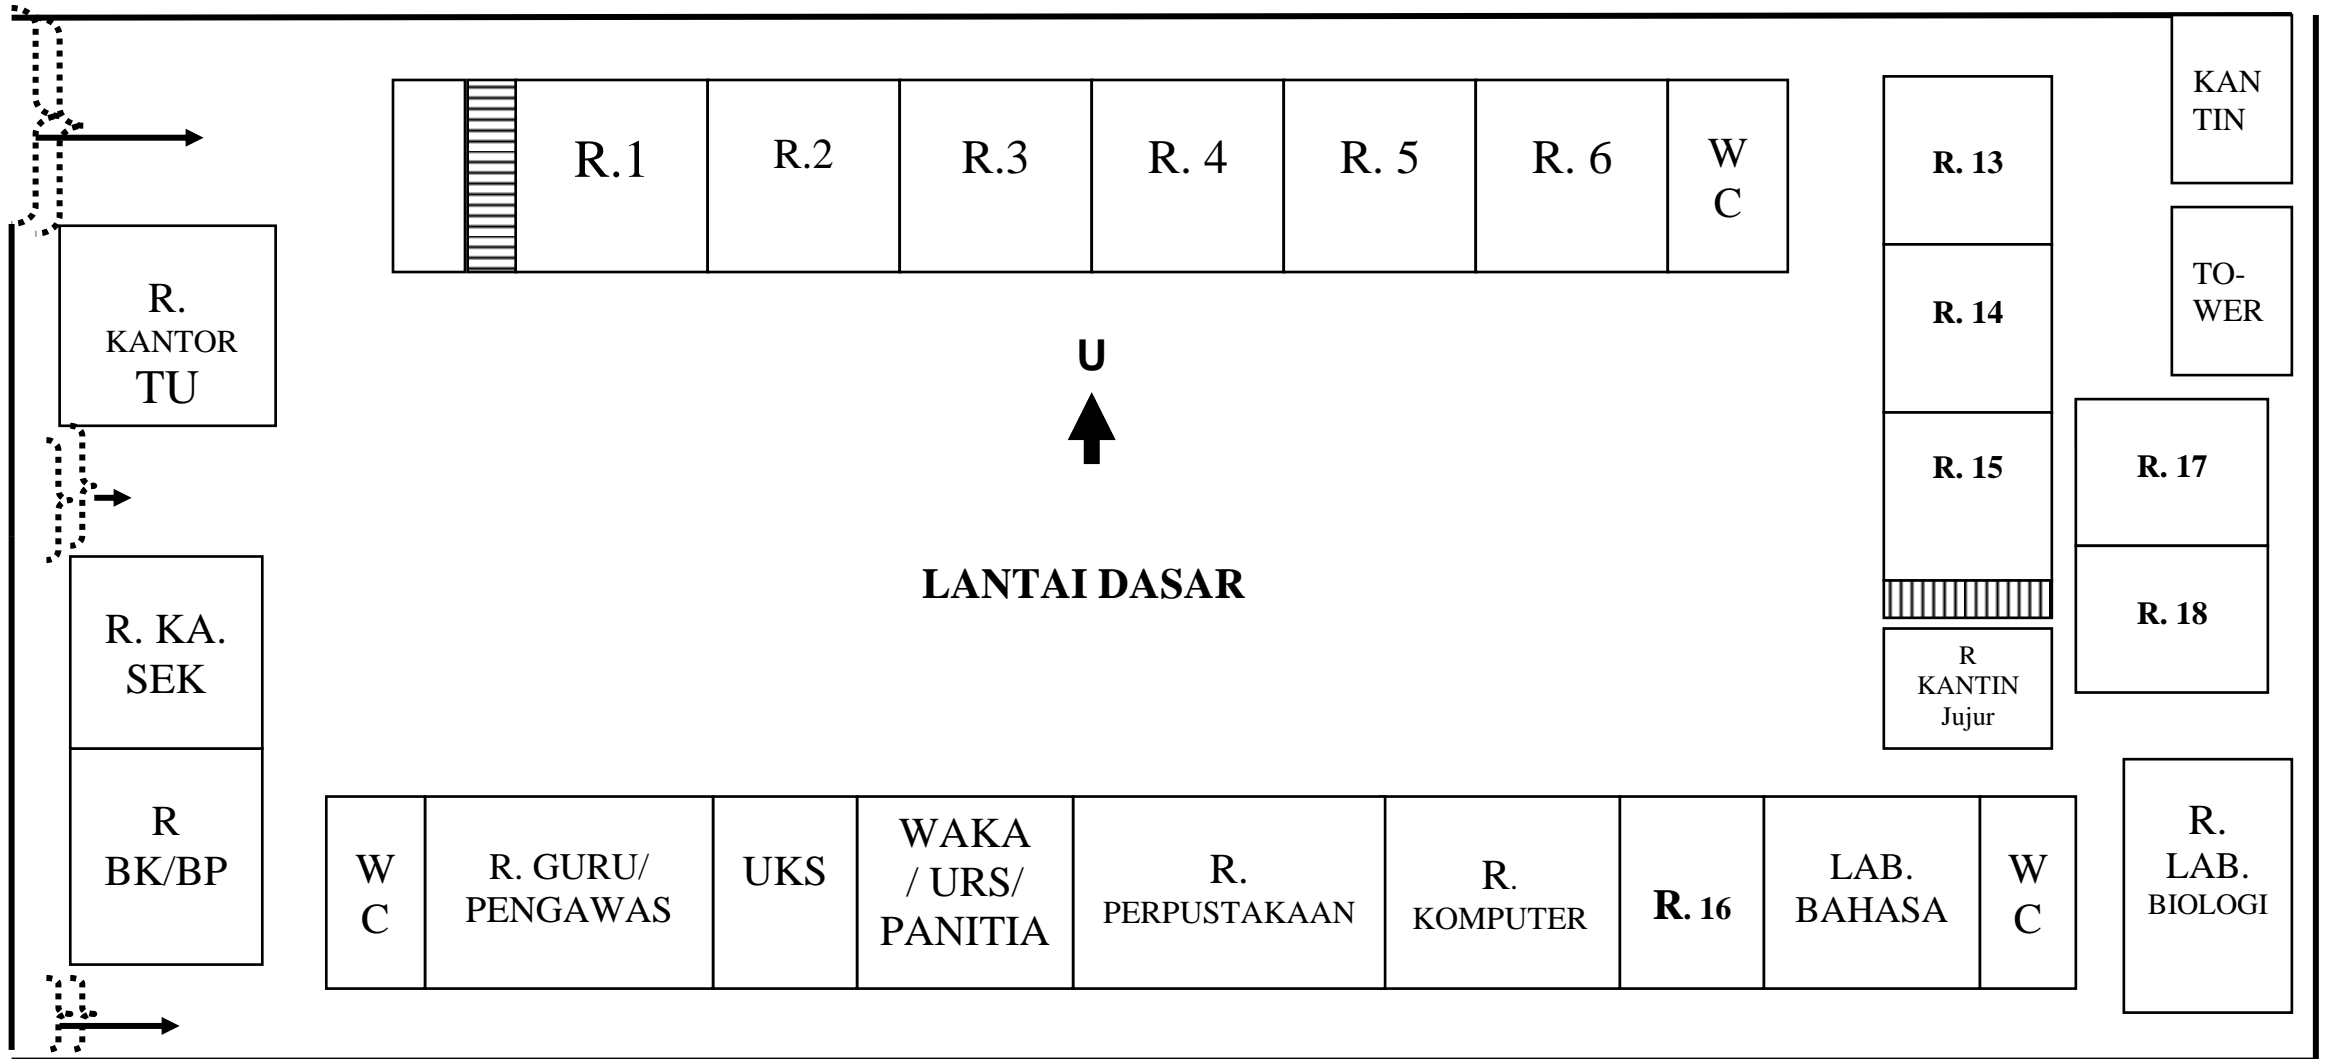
R.1
R.2
R.3
R. 4
R. 5
R. 6
W C
R. 13
R. 14
R. 15
KAN TIN
TO-WER
R. KANTOR TU
U
LANTAI DASAR
R. 17
R. 18
R KANTIN Jujur
R. KA. SEK
R BK/BP
W C
R. GURU/ PENGAWAS
UKS
WAKA / URS/ PANITIA
R. PERPUSTAKAAN
R. KOMPUTER
R. 16
LAB. BAHASA
W C
R. LAB. BIOLOGI